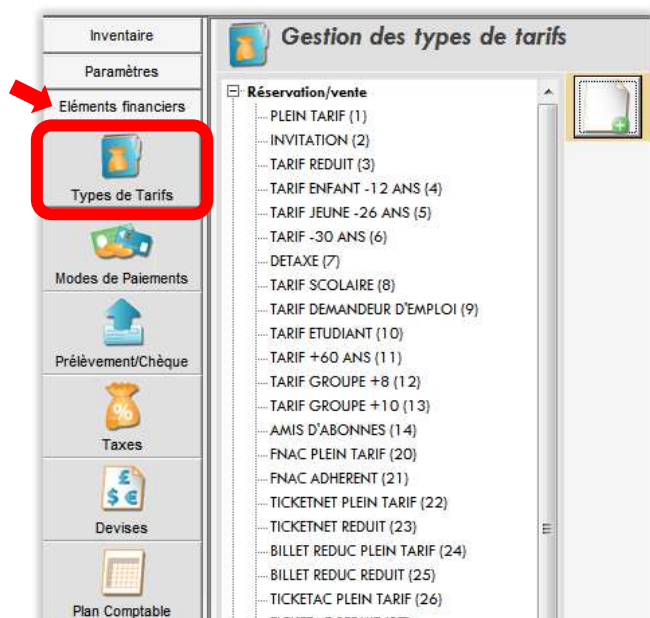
Inventaire

Paramètres

Eléments financiers

Types de Tarifs

Modes de Paiements

Prélèvement/Chèque

Taxes

Devises

Plan Comptable

Gestion des types de tarifs

Réservation/vente
PLEIN TARIF (1)
INVITATION (2)
TARIF REDUIT (3)
TARIF ENFANT -12 ANS (4)
TARIF JEUNE -26 ANS (5)
TARIF -30 ANS (6)
DETAXE (7)
TARIF SCOLAIRE (8)
TARIF DEMANDEUR D'EMPLOI (9)
TARIF ETUDIANT (10)
TARIF +60 ANS (11)
TARIF GROUPE +8 (12)
TARIF GROUPE +10 (13)
AMIS D'ABONNES (14)
FNAC PLEIN TARIF (20)
FNAC ADHERENT (21)
TICKETNET PLEIN TARIF (22)
TICKETNET REDUIT (23)
BILLET REDUC PLEIN TARIF (24)
BILLET REDUC REDUIT (25)
TICKETAC PLEIN TARIF (26)
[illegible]